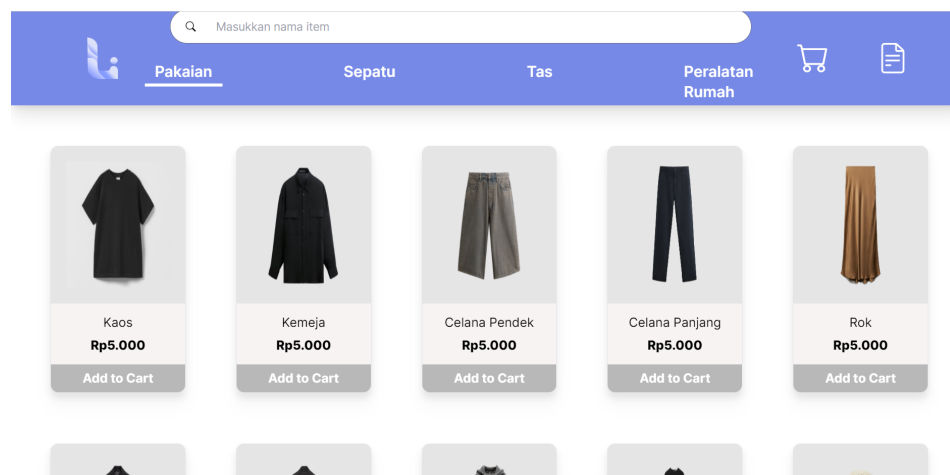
Masukkan nama item

Pakaian Sepatu Tas Peralatan Rumah

Kaos
Rp5.000
Add to Cart

Kemeja
Rp5.000
Add to Cart

Celana Pendek
Rp5.000
Add to Cart

Celana Panjang
Rp5.000
Add to Cart

Rok
Rp5.000
Add to Cart